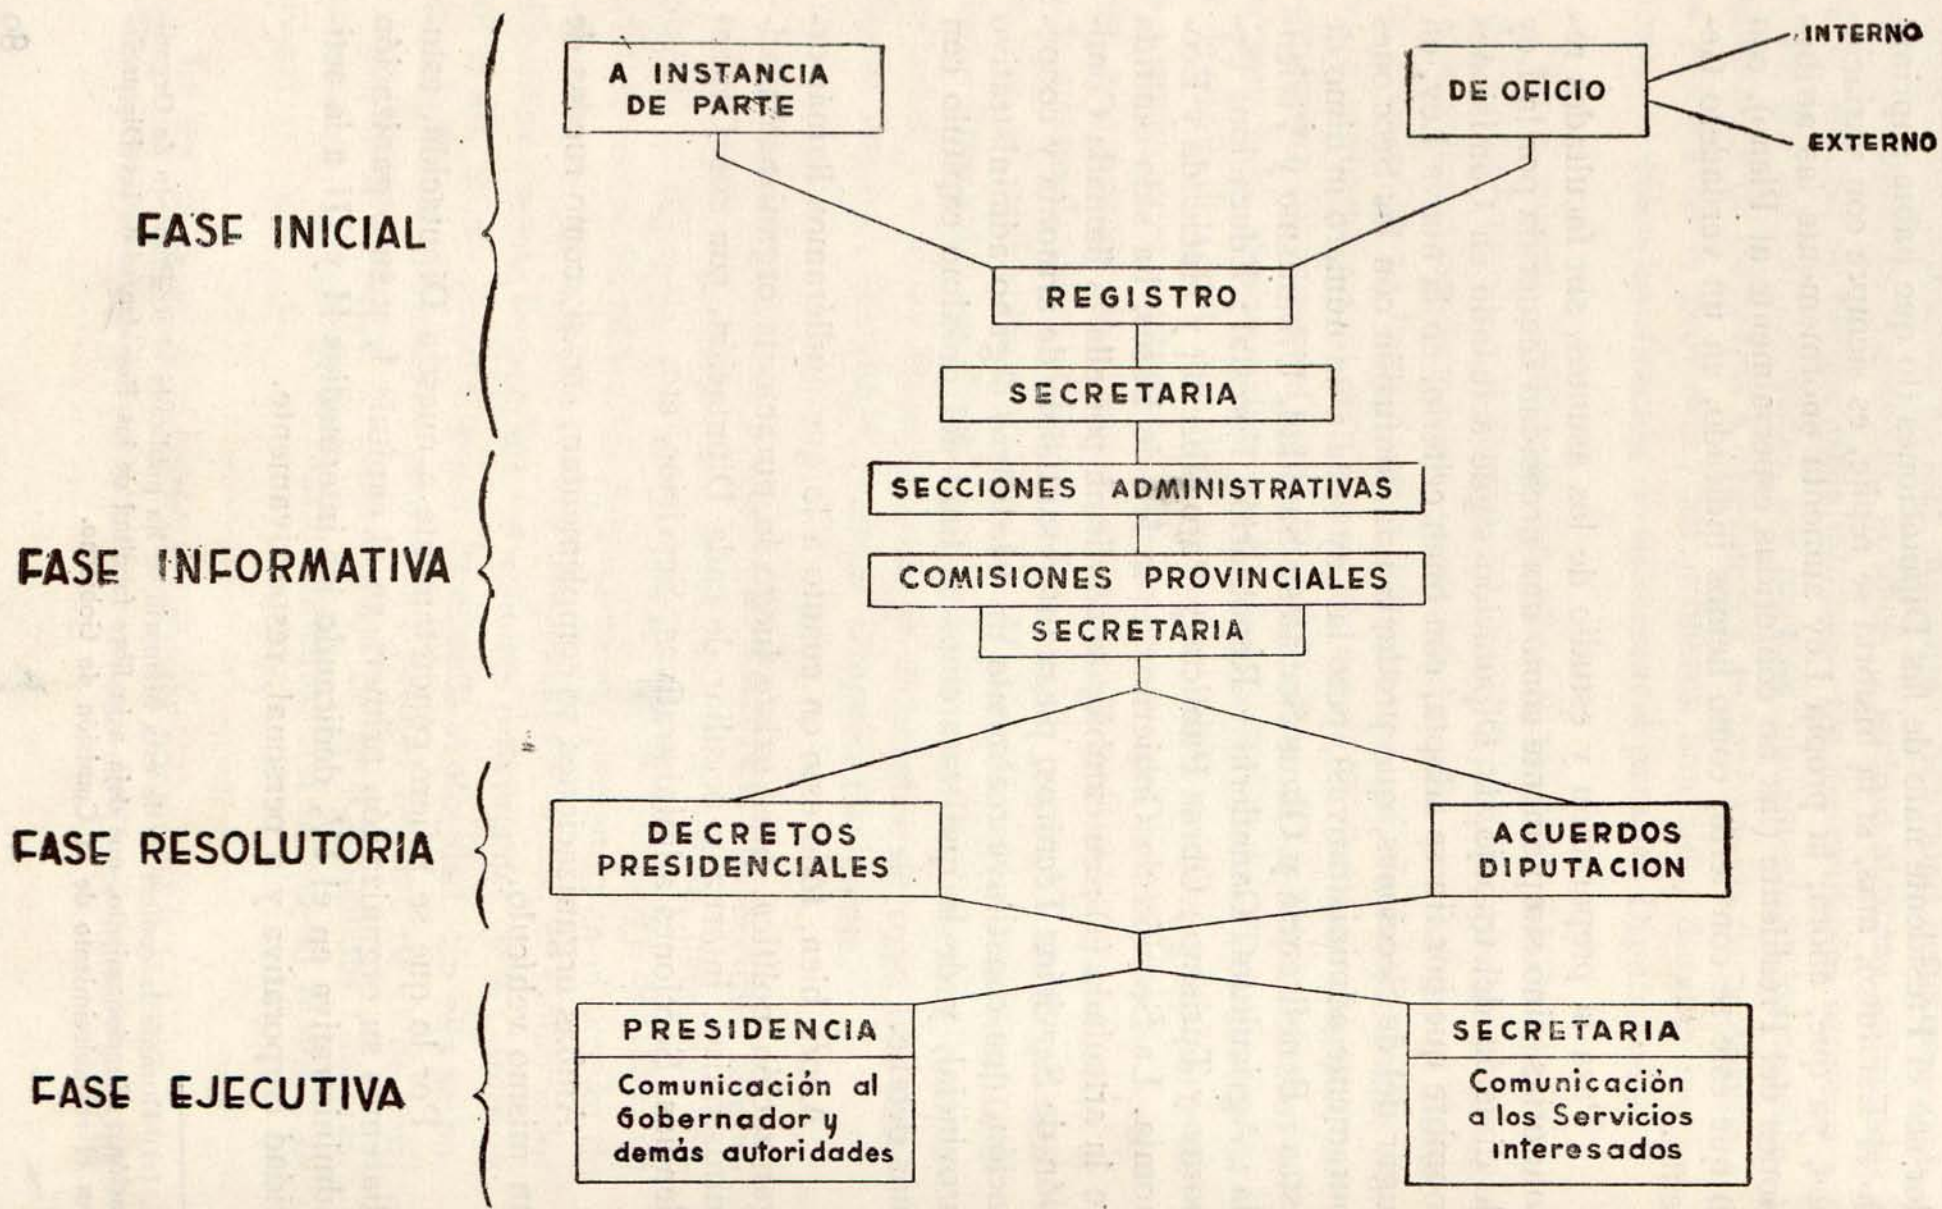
FASE INICIAL

A INSTANCIA DE PARTE

DE OFICIO

INTERNO

EXTERNO

REGISTRO

SECRETARIA

FASE INFORMATIVA

SECCIONES ADMINISTRATIVAS

COMISIONES PROVINCIALES

SECRETARIA

FASE RESOLUTORIA

DECRETOS PRESIDENCIALES

ACUERDOS DIPUTACION

FASE EJECUTIVA

PRESIDENCIA

Comunicación al Gobernador y demás autoridades

SECRETARIA

Comunicación a los Servicios interesados